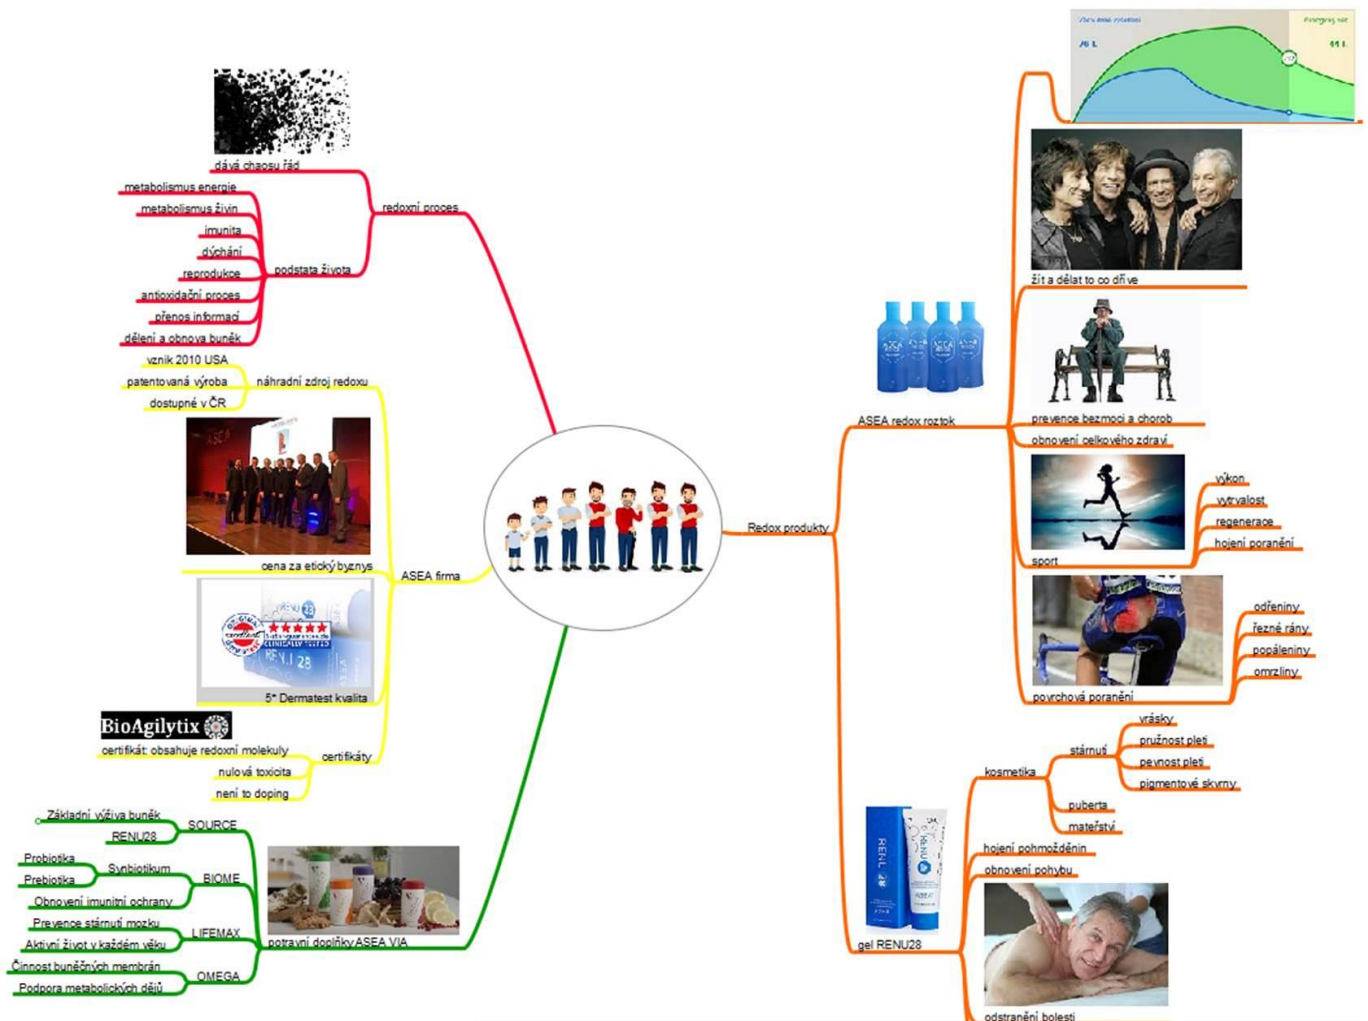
dává chaosu řád
redoxní proces
metabolismus energie
metabolismus živin
imunita
dýchání
reprodukce
podstata života
antioxidační proces
přenos informací
dělení a obnova buněk
vznik 2010 USA
patentovaná výroba
náhradní zdroj redoxu
dostupné v ČR
cena za etický byznys
ASEA firma
5* Dermatest kvalita
BioAgilytix
certifikát: obsahuje redoxní molekuly
certifikáty
nulová toxicita
není to doping
Základní výživa buněk
SOURCE
RENU28
Probiotika
Synbiotikum
Prebiotika
BIOME
Obnovení imunitní ochrany
Prevence stárnutí mozku
LIFEMAX
Aktivní život v každém věku
potravní doplňky ASEA VIA
Činnost buněčných membrán
OMEGA
Podpora metabolických dějů
Redox produkty
ASEA redox roztok
žít a dělat to co dříve
prevence bezmoci a chorob
obnovení celkového zdraví
sport
výkon
vytrvalost
regenerace
hojení poranění
povrchová poranění
odřeniny
řezné rány
popáleniny
omrzliny
kosmetika
stárnutí
vrásky
pružnost pleti
pevnost pleti
pigmentové skvrny
puberta
mateřství
hojení pohmoždění
obnovení pohybu
gel RENU28
odstranění bolesti